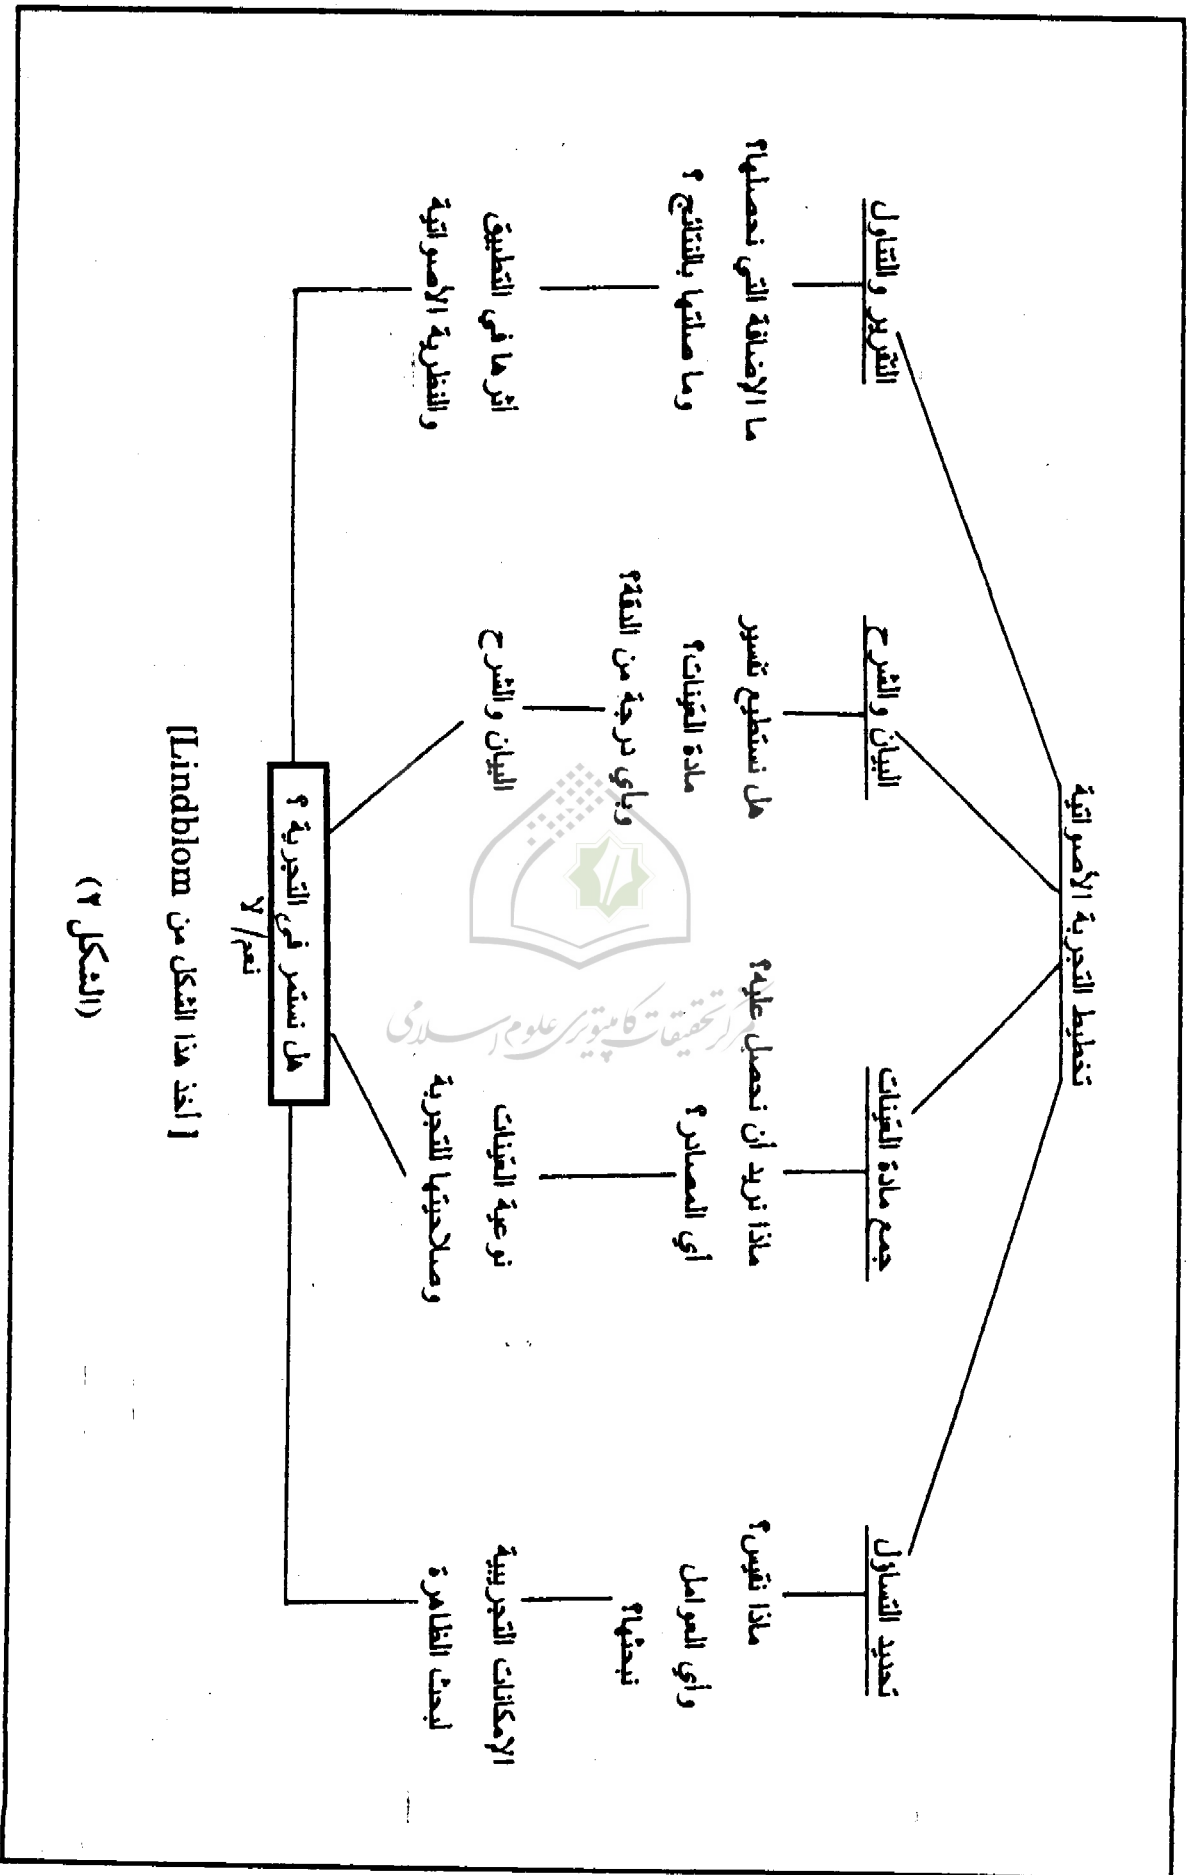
تخطيط التجربة الأصواتية

تحديد التساؤل

ماذا نقيس؟
وأي العوامل نبحثها؟

الإمكانات التجريبية
لبحث الظاهرة

جمع مادة العينات

ماذا نريد أن نحصل عليه؟
أي المصادر؟

نوعية العينات
وصلاحيتها للتجربة

البيان والشرح

هل نستطيع تفسير
مادة العينات؟
وبأي درجة من الدقة؟

البيان والشرح

التقرير والتناول

ما الإضافة التي نحصلها؟
وما صلتها بالنتائج؟

أثرها في التطبيق
والنظرية الأصواتية

هل نستمر في التجربة ؟

نعم/لا

[أخذ هذا الشكل من Lindblom]

(الشكل ٢)

مرکز تحقیقات کامپیوتری علوم اسلامی